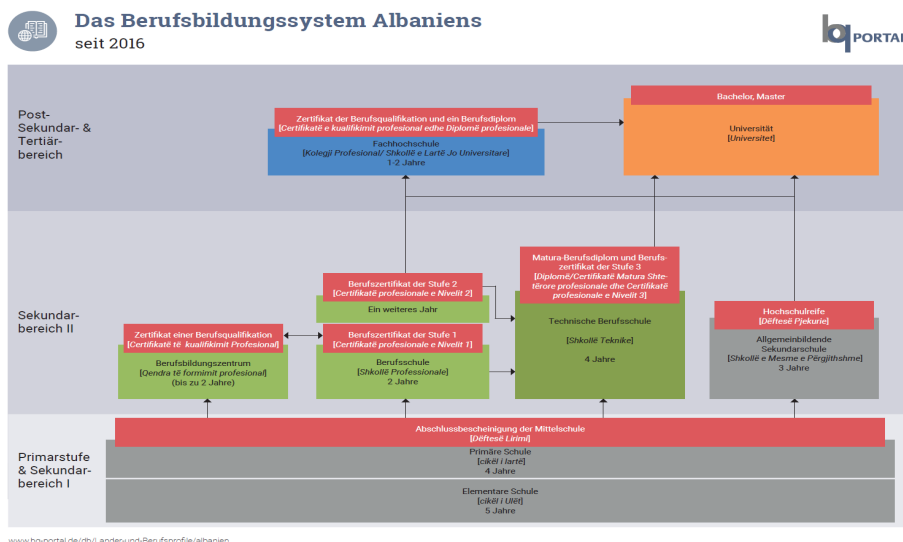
Das Berufsbildungssystem Albaniens
seit 2016

bq PORTAL

Post-Sekundar- & Tertiär-bereich

Zertifikat der Berufsqualifikation und ein Berufsdiplom
[Certifikatë e kualifikimit profesional edhe Diplomë profesionale]
Fachhochschule
[Kolegji Profesional/ Shkollë e Lartë Jo Universitare]
1-2 Jahre

Bachelor, Master
Universität
[Universitet]

Sekundar-bereich II

Berufszertifikat der Stufe 2
[Certifikatë profesionale e Nivelit 2]
Ein weiteres Jahr

Matura-Berufsdiplom und Berufs-zertifikat der Stufe 3
[Diplomë/Certifikatë Matura Shtetërore profesionale dhe Certifikatë profesionale e Nivelit 3]
Technische Berufsschule
[Shkollë Teknike]
4 Jahre

Hochschulreife
[Dëftesë Pjekurie]
Allgemeinbildende Sekundarschule
[Shkollë e Mesme e Përgjithshme]
3 Jahre

Zertifikat einer Berufsqualifikation
[Certifikatë të kualifikimit Profesional]
Berufsbildungszentrum
[Qendra të formimit profesional]
(bis zu 2 Jahre)

Berufszertifikat der Stufe 1
[Certifikatë profesionale e Nivelit 1]
Berufsschule
[Shkollë Professionale]
2 Jahre

Primarstufe & Sekundar-bereich I

Abschlussbescheinigung der Mittelschule
[Dëftesë Lirimi]
Primäre Schule
[cikël i lartë]
4 Jahre
Elementare Schule
[cikël i Ulët]
5 Jahre

www.bq-portal.de/db/Länder-und-Berufsprofile/albanien